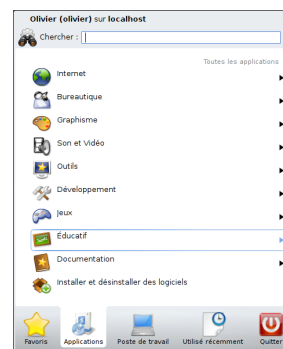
Olivier (olivier) sur localhost

Chercher :

Toutes les applications

Internet

Bureautique

Graphisme

Son et Vidéo

Outils

Développement

Jeux

Éducatif

Documentation

Installer et désinstaller des logiciels

Favoris

Applications

Poste de travail

Utilisé récemment

Quitter